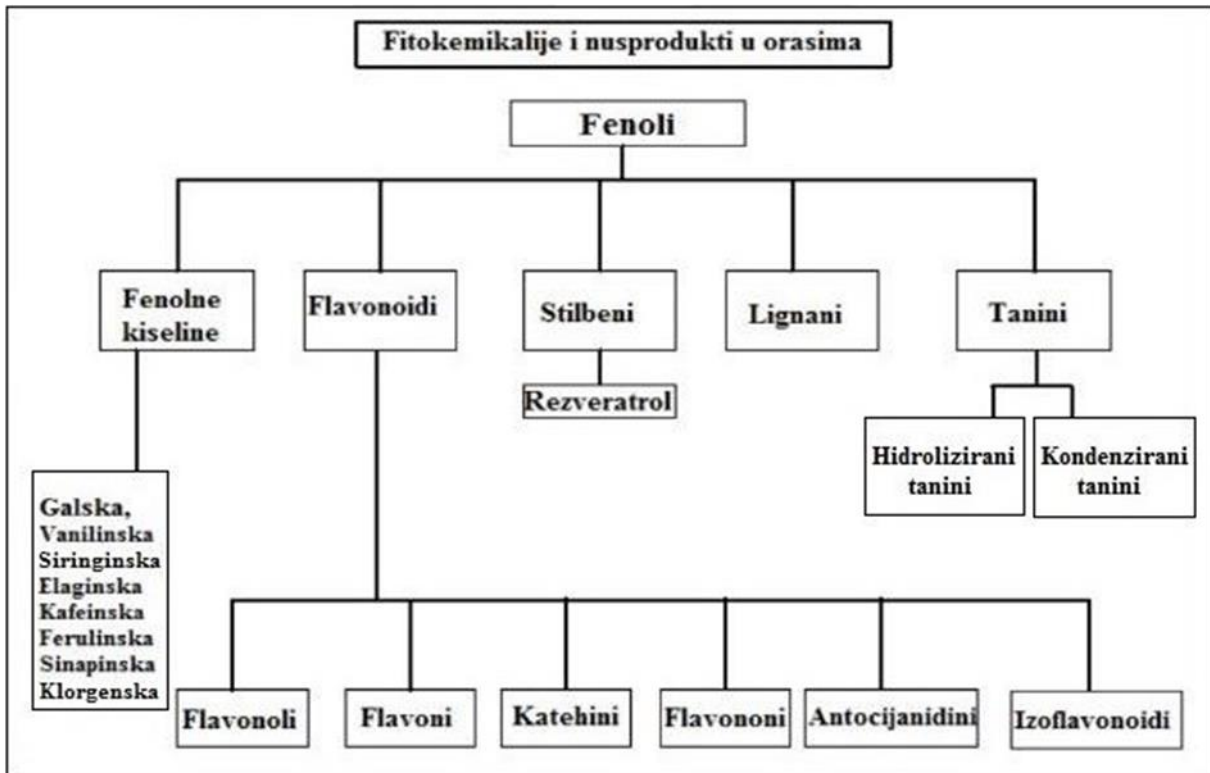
Fitokemikalije i nusprodukti u orasima

Fenoli

Fenolne kiseline

Flavonoidi

Stilbeni

Lignani

Tanini

Rezveratrol

Hidrolizirani tanini

Kondenzirani tanini

Galska,
Vanilinska
Siringinska
Elaginska
Kafeinska
Ferulinska
Sinapinska
Klorgenska

Flavonoli

Flavoni

Katehini

Flavononi

Antocijanidini

Izoflavonoidi